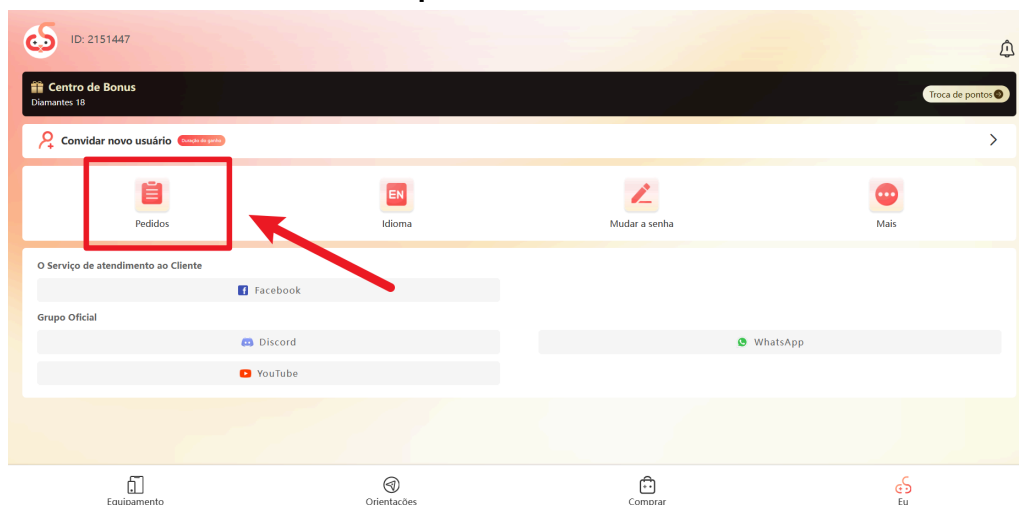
ID: 2151447

Centro de Bonus
Diamantes 18
Troca de pontos

Convidar novo usuário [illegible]

EN

Pedidos
Idioma
Mudar a senha
Mais

O Serviço de atendimento ao Cliente
Facebook

Grupo Oficial
Discord
WhatsApp
YouTube

Equipamento
Orientações
Comprar
Eu